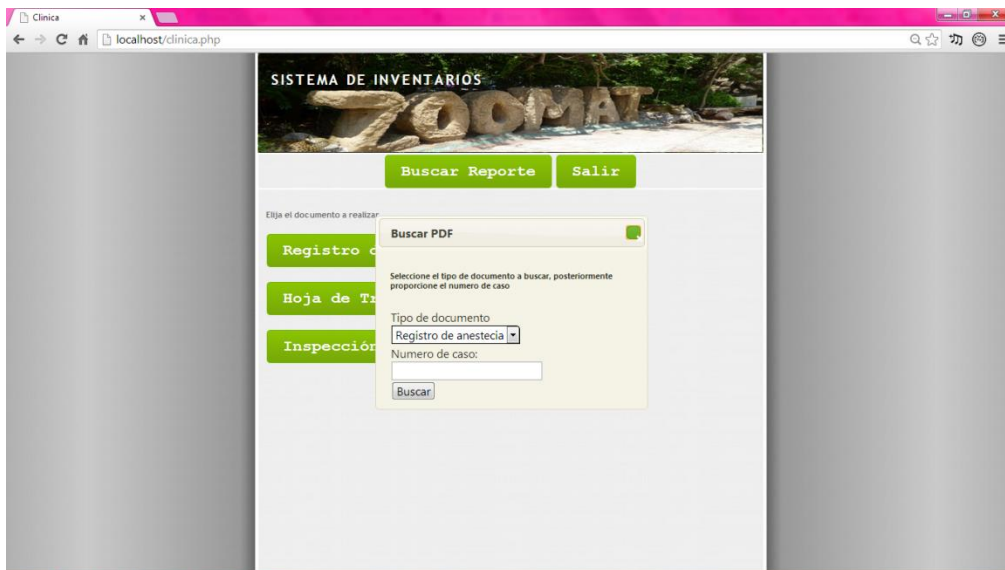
Clinica

localhost/clinica.php

SISTEMA DE INVENTARIOS

ZOOMAT

Buscar Reporte

Salir

Elija el documento a realizar

Registro d

Hoja de Tr

Inspección

Buscar PDF

Seleccione el tipo de documento a buscar, posteriormente proporcione el numero de caso

Tipo de documento

Registro de anestecia

Numero de caso:

Buscar